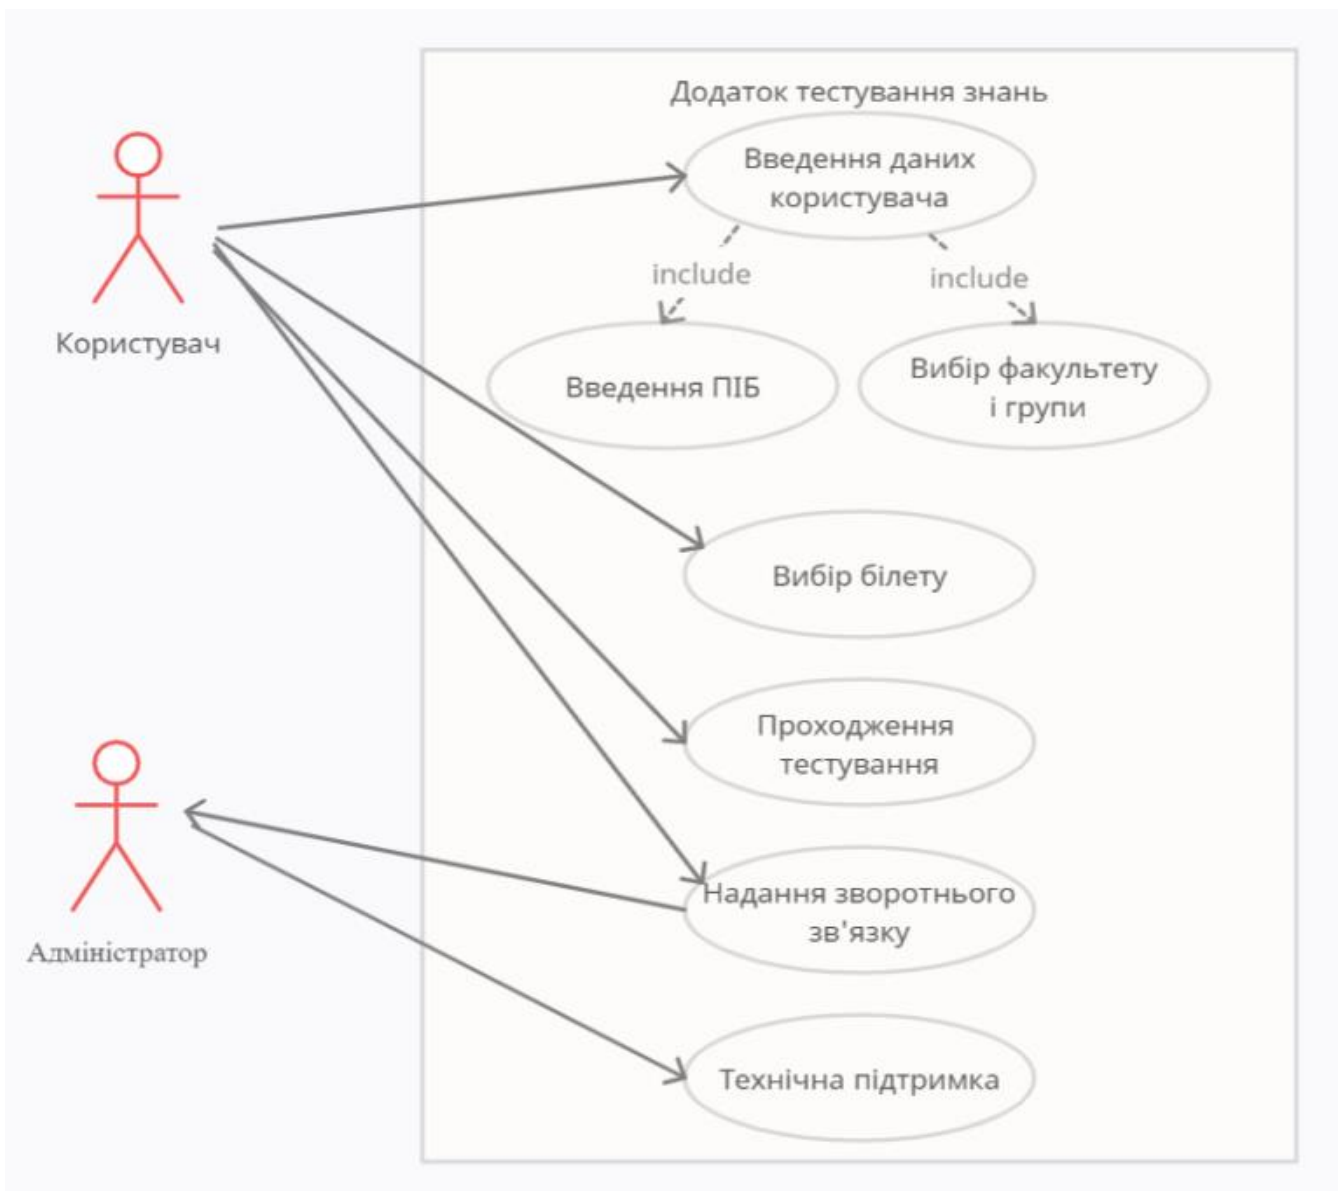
Додаток тестування знань

Користувач

Введення даних користувача

include

include

Введення ПІБ

Вибір факультету і групи

Вибір білету

Проходження тестування

Адміністратор

Надання зворотнього зв'язку

Технічна підтримка